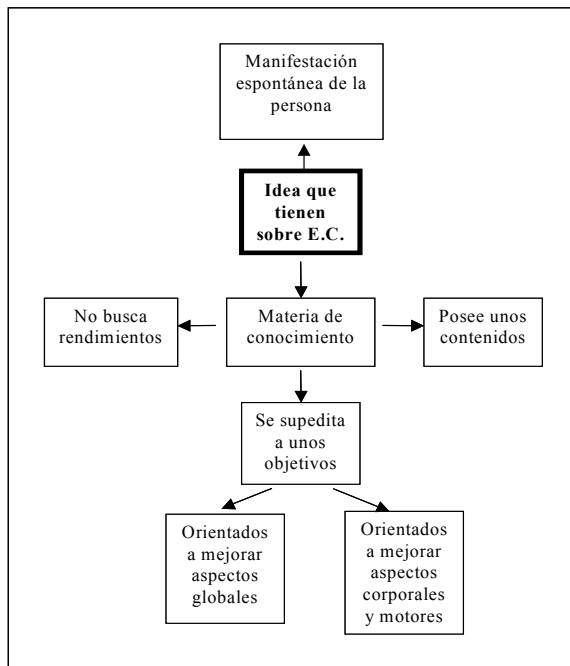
Manifestación espontánea de la persona

**Idea que tienen sobre E.C.**

No busca rendimientos

Materia de conocimiento

Posee unos contenidos

Se supedita a unos objetivos

Orientados a mejorar aspectos globales

Orientados a mejorar aspectos corporales y motores